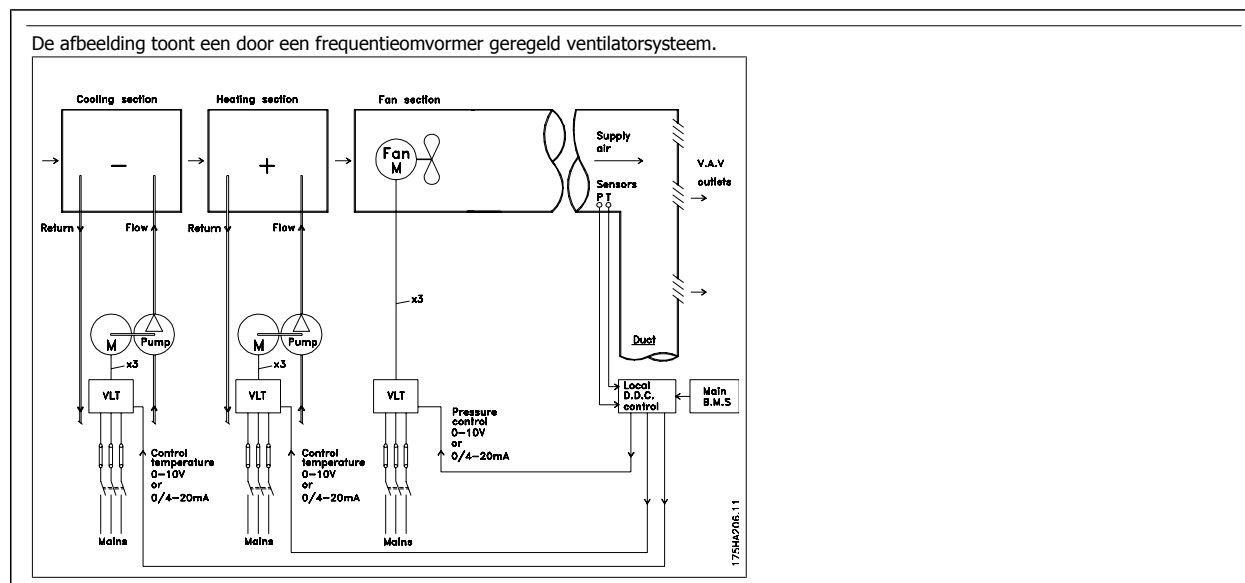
De afbeelding toont een door een frequentieomvormer geregeld ventilatorsysteem.

Cooling section

Heating section

Fan section

Fan
M

Supply
air

V.A.V
outlets

Sensors
P T

Return

Flow

Return

Flow

x3

M

Pump

x3

M

Pump

x3

Duct

VLT

VLT

VLT

Pressure
control
0–10V
or
0/4–20mA

Local
D.D.C.
control

Main
B.M.S

Control
temperature
0–10V
or
0/4–20mA

Control
temperature
0–10V
or
0/4–20mA

Mains

Mains

Mains

175HA206.11